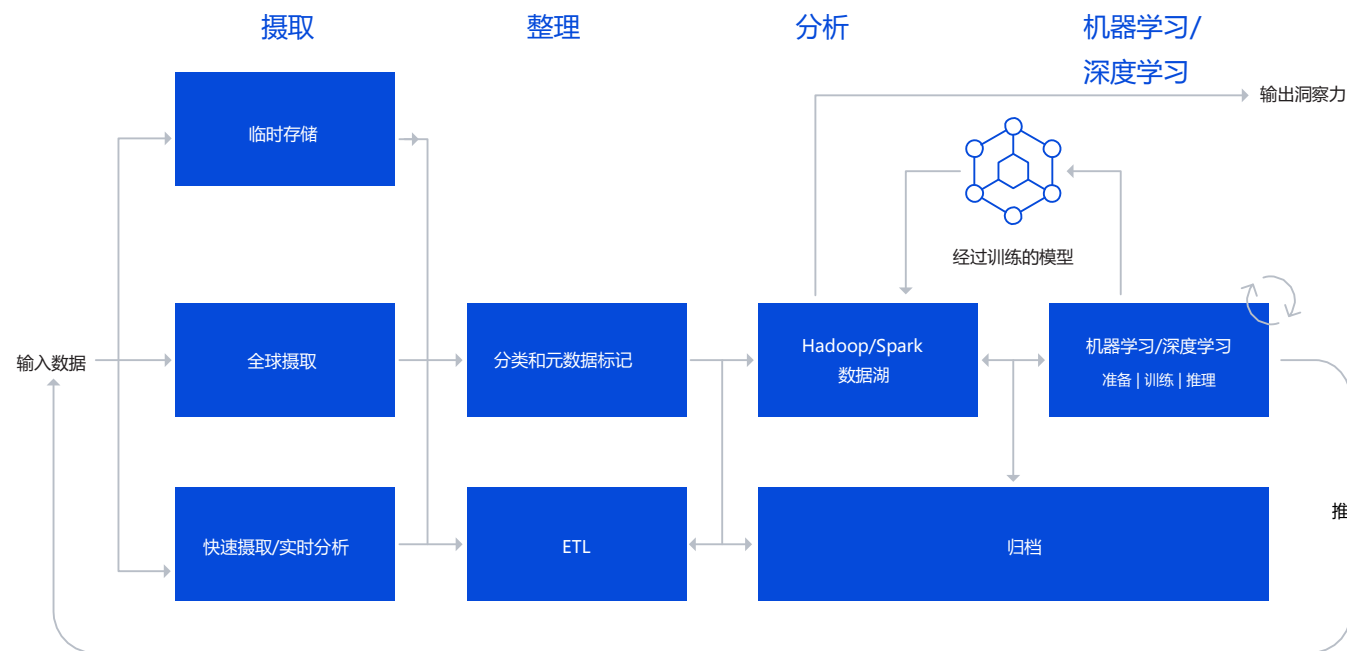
摄取

整理

分析

机器学习/深度学习

输出洞察力

经过训练的模型

临时存储

输入数据

全球摄取

分类和元数据标记

Hadoop/Spark 数据湖

机器学习/深度学习

准备 | 训练 | 推理

推

快速摄取/实时分析

ETL

归档